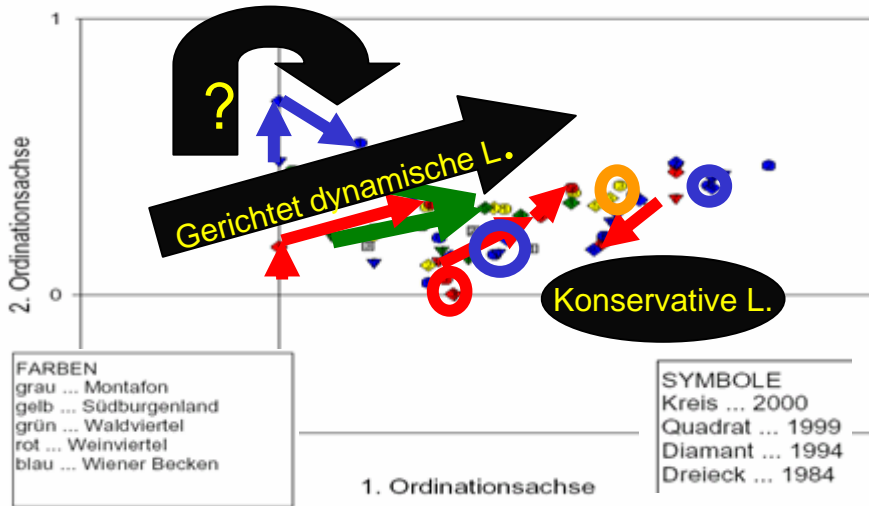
1

?

2. Ordinationsachse

Gerichtet dynamische L.

0

Konservative L.

FARBEN
grau ... Montafon
gelb ... Südburgenland
grün ... Waldviertel
rot ... Weinviertel
blau ... Wiener Becken

SYMBOLE
Kreis ... 2000
Quadrat ... 1999
Diamant ... 1994
Dreieck ... 1984

1. Ordinationsachse